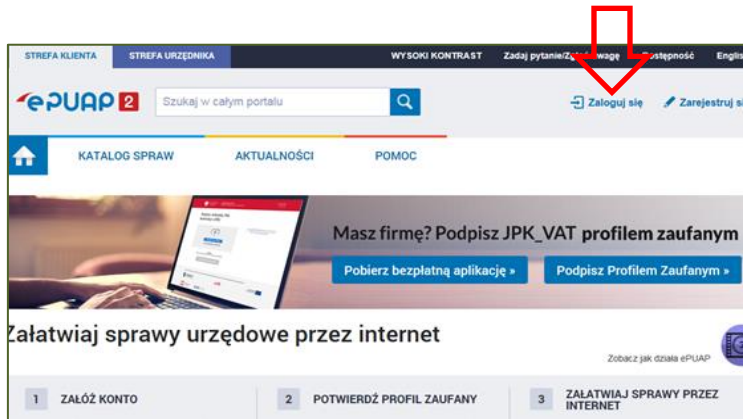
STREFA KLIENTA STREFA URZĘDNIKA WYSOKI KONTRAST Zadaj pytanie/Z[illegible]wagę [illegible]ostępność Englis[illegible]

ePUAP 2 Szukaj w całym portalu Zaloguj się Zarejestruj si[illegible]

KATALOG SPRAW AKTUALNOŚCI POMOC

Masz firmę? Podpisz JPK_VAT profilem zaufanym

Pobierz bezpłatną aplikację » Podpisz Profilem Zaufanym »

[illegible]ałatwiaj sprawy urzędowe przez internet

Zobacz jak działa ePUAP

1 ZAŁÓŻ KONTO

2 POTWIERDŹ PROFIL ZAUFANY

3 ZAŁATWIAJ SPRAWY PRZEZ INTERNET